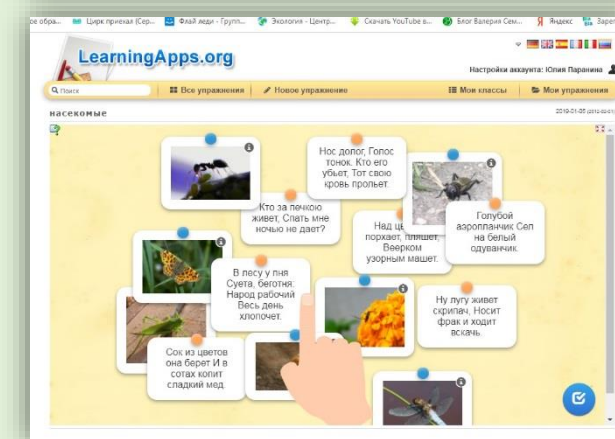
ое обра... Цирк приехал (Сер... Флай леди - Групп... Экология - Центр... Скачать YouTube в... Блог Валерия Сем... Яндекс Заре

LearningApps.org

Настройки аккаунта: Юлия Паранина

Поиск Все упражнения Новое упражнение Мои классы Мои упражнения

насекомые

2019-01-05

Нос долог, Голос тонок. Кто его убьет, Тот свою кровь прольет

Кто за печкою живет, Спать мне ночью не дает?

Над це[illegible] порхает, пляшет, Веером узорным машет.

Голубой аэропланчик Сел на белый одуванчик.

В лесу у пня Суета, беготня. Народ рабочий Весь день хлопочет.

Ну лугу живет скрипач, Носит фрак и ходит вскачь.

Сок из цветов она берет И в сотах копит сладкий мед.